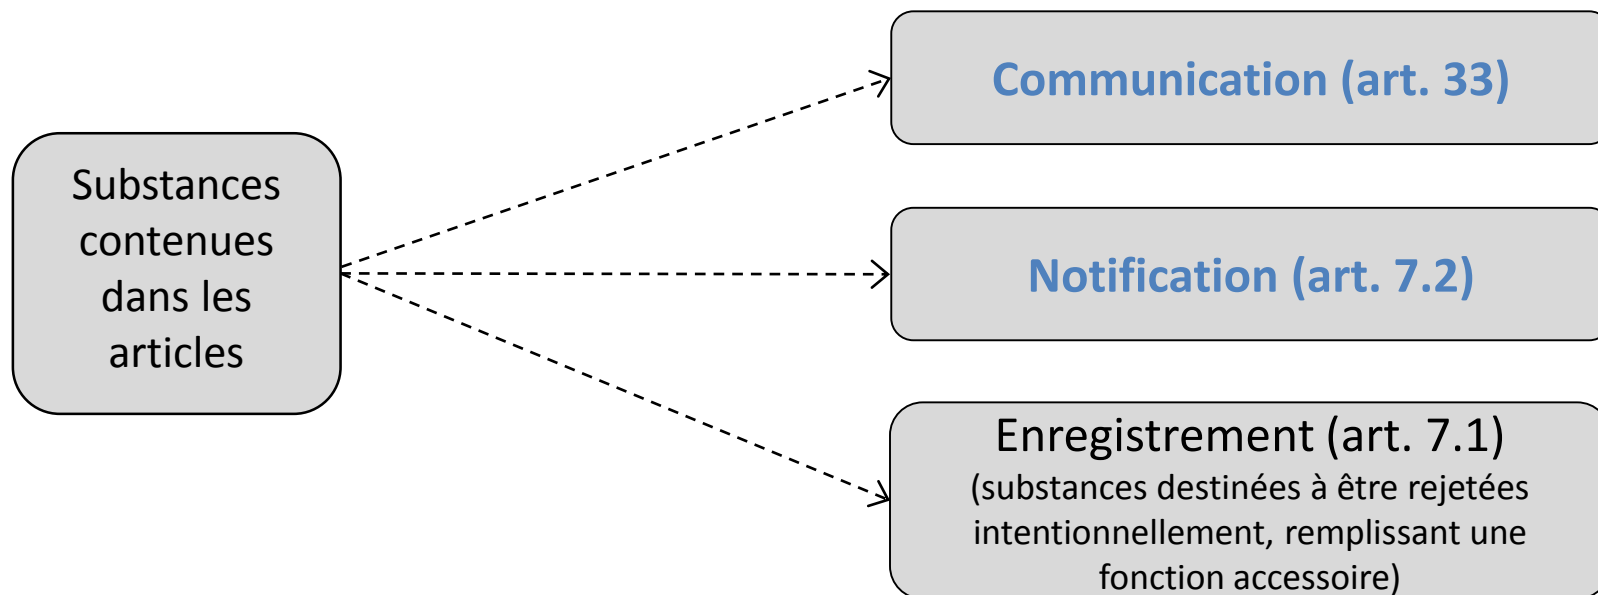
Substances contenues dans les articles

Communication (art. 33)

Notification (art. 7.2)

Enregistrement (art. 7.1)
(substances destinées à être rejetées intentionnellement, remplissant une fonction accessoire)